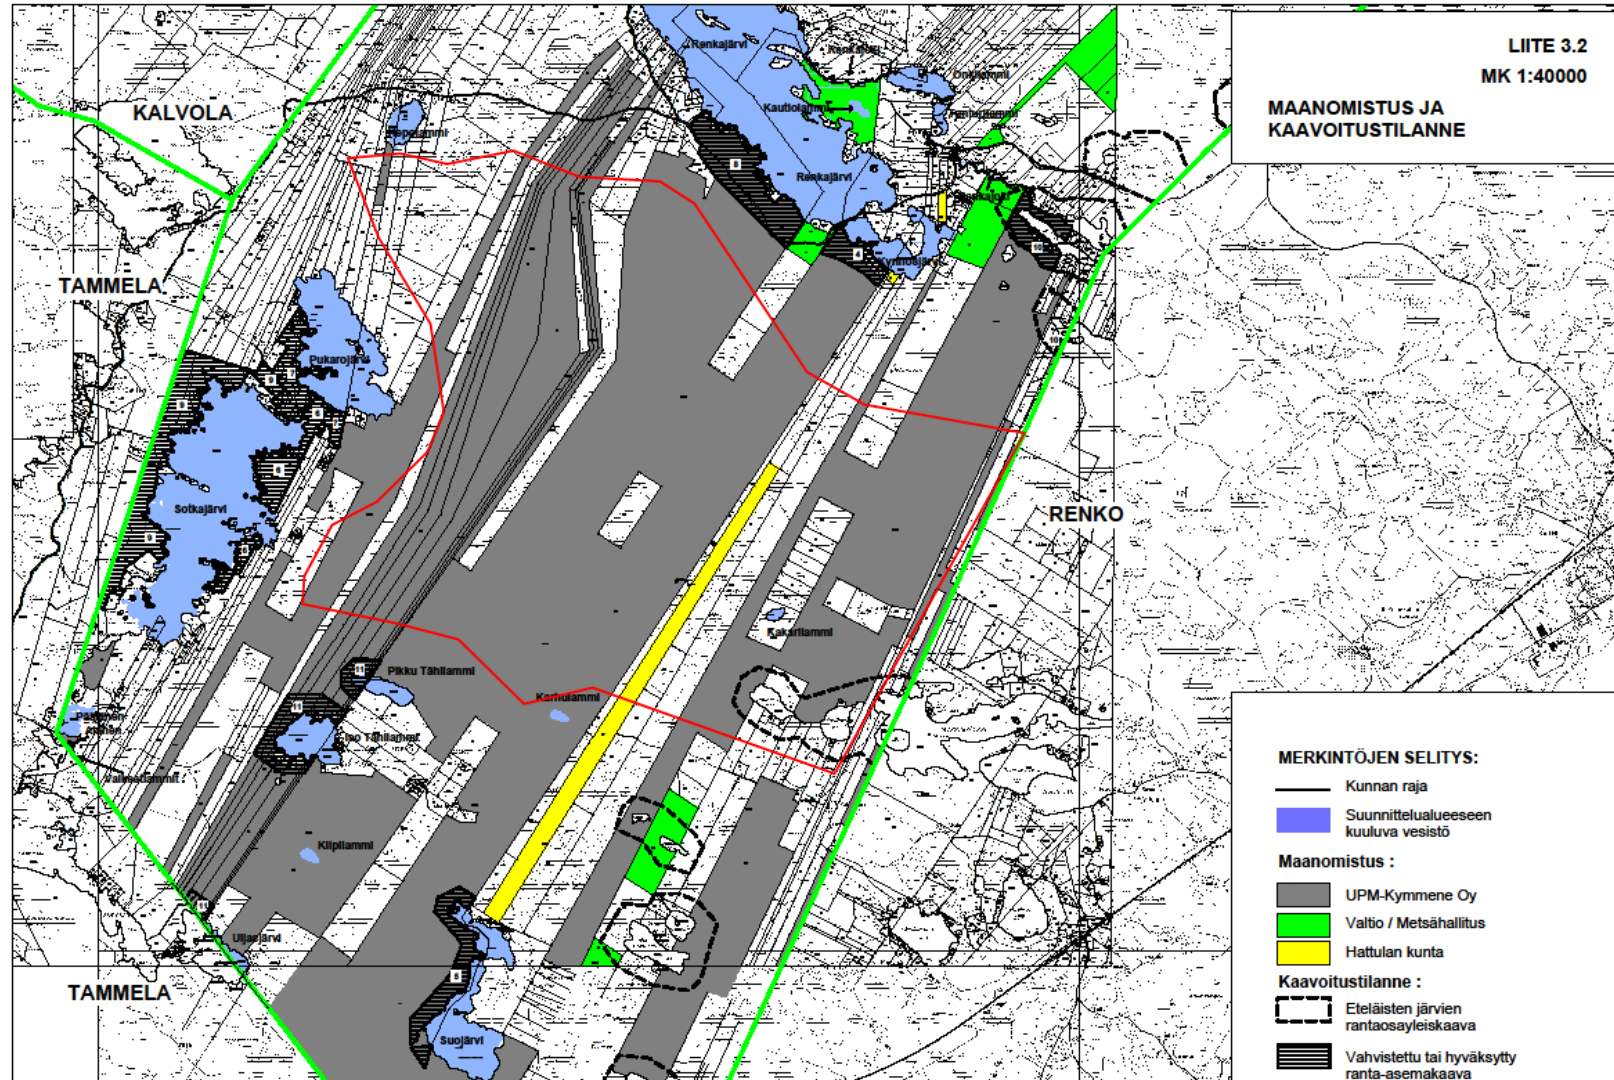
LIITE 3.2
MK 1:40000

MAANOMISTUS JA KAAVOITUSTILANNE

KALVOLA

TAMMELA

RENKO

TAMMELA

Renkajärvi
Kaukaa
Onkilammi
Kautiolammi
Papalammi
Renkajärvi
Pukarojärvi
Sotkajärvi
Kakarilammi
Pikku Tähilammi
Korholammi
Iso Tähilammi
Kilpilammi
Uljasjärvi
Suojärvi

MERKINTÖJEN SELITYS:
Kunnan raja
Suunnittelualueeseen kuuluva vesistö
Maanomistus :
UPM-Kymmene Oy
Valtio / Metsähallitus
Hattulan kunta
Kaavoitustilanne :
Eteläisten järvien rantaosayleiskaava
Vahvistettu tai hyväksytty ranta-asemakaava